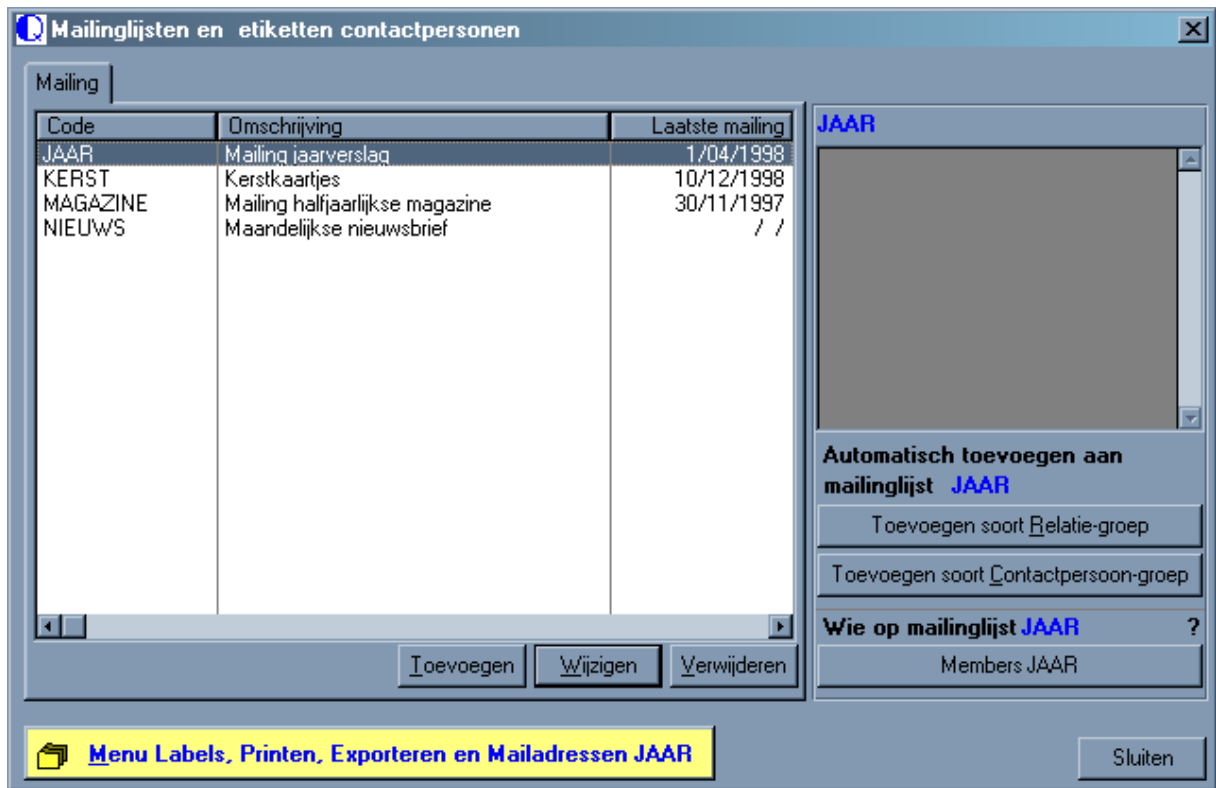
Mailinglijsten en etiketten contactpersonen

Mailing

| Code | Omschrijving | Laatste mailing |
|---|---|---|
| JAAR | Mailing jaarverslag | 1/04/1998 |
| KERST | Kerstkaartjes | 10/12/1998 |
| MAGAZINE | Mailing halfjaarlijkse magazine | 30/11/1997 |
| NIEUWS | Maandelijkse nieuwsbrief | / / |

Toevoegen Wijzigen Verwijderen

JAAR

Automatisch toevoegen aan mailinglijst JAAR

Toevoegen soort Relatie-groep

Toevoegen soort Contactpersoon-groep

Wie op mailinglijst JAAR ?

Members JAAR

Menu Labels, Printen, Exporteren en Mailadressen JAAR

Sluiten